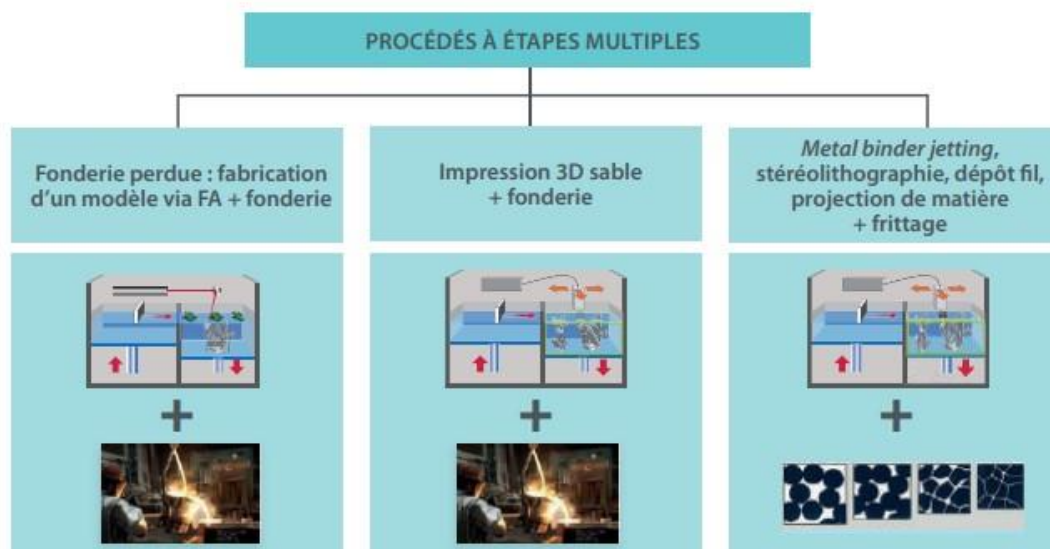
PROCÉDÉS À ÉTAPES MULTIPLES

Fonderie perdue : fabrication d'un modèle via FA + fonderie

Impression 3D sable + fonderie

*Metal binder jetting*, stéréolithographie, dépôt fil, projection de matière + frittage

+

+

+